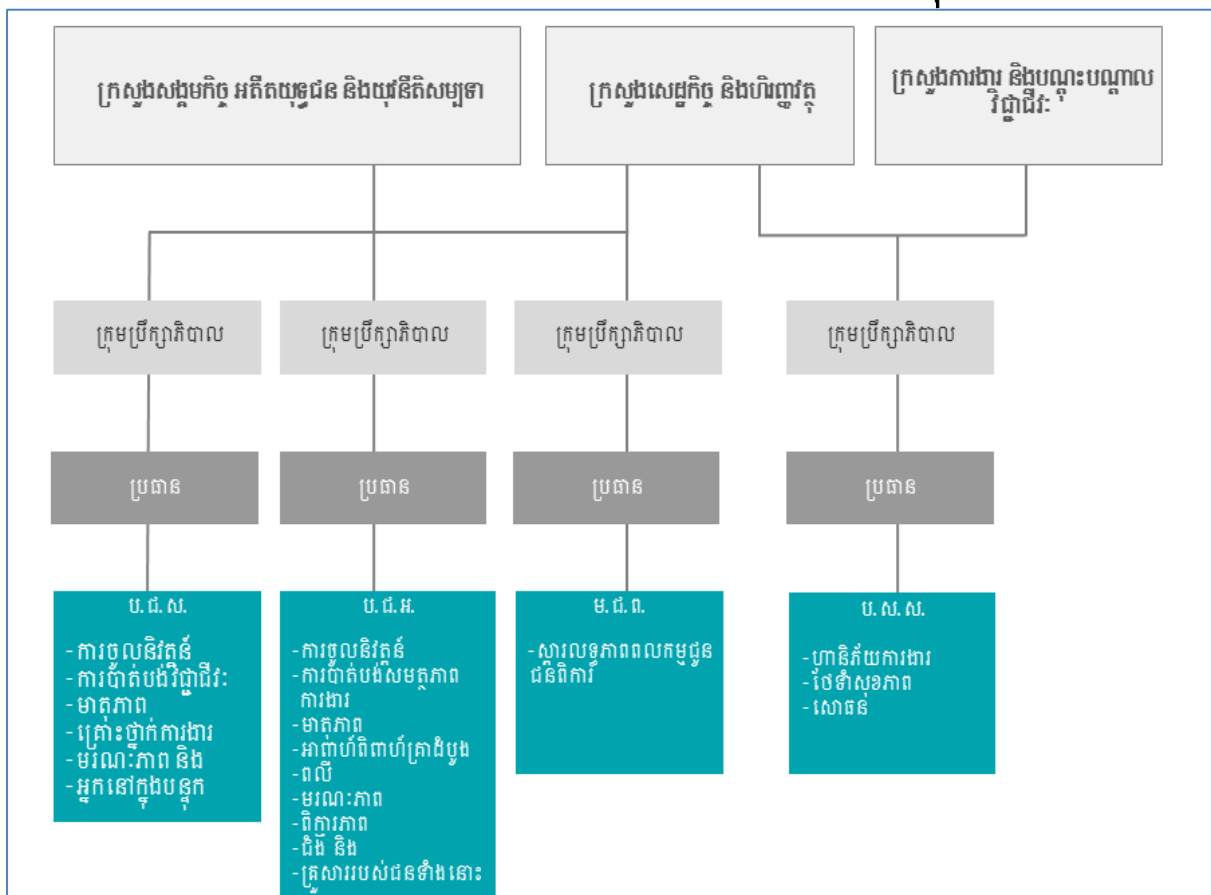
ក្រសួងសង្គមកិច្ច អតីតយុទ្ធជន និងយុវនីតិសម្បទា

ក្រសួងសេដ្ឋកិច្ច និងហិរញ្ញវត្ថុ

ក្រសួងការងារ និងបណ្តុះបណ្តាលវិជ្ជាជីវៈ

ក្រុមប្រឹក្សាភិបាល

ក្រុមប្រឹក្សាភិបាល

ក្រុមប្រឹក្សាភិបាល

ក្រុមប្រឹក្សាភិបាល

ប្រធាន

ប្រធាន

ប្រធាន

ប្រធាន

ប.ជ.ស.
- ការចូលនិវត្តន៍
- ការបាត់បង់វិជ្ជាជីវៈ
- មាតុភាព
- គ្រោះថ្នាក់ការងារ
- មរណៈភាព និង
- អ្នកនៅក្នុងបន្ទុក

ប.ជ.អ.
- ការចូលនិវត្តន៍
- ការបាត់បង់សមត្ថភាពការងារ
- មាតុភាព
- អាពាហ៍ពិពាហ៍គ្រាដំបូង
- ពលី
- មរណៈភាព
- ពិការភាព
- ជំងឺ និង
- គ្រួសាររបស់ជនទាំងនោះ

ម.ជ.ព.
- សារលទ្ធភាពពលកម្មជូនជនពិការ

ប.ស.ស.
- ហានិភ័យការងារ
- ថែទាំសុខភាព
- សោធន៍